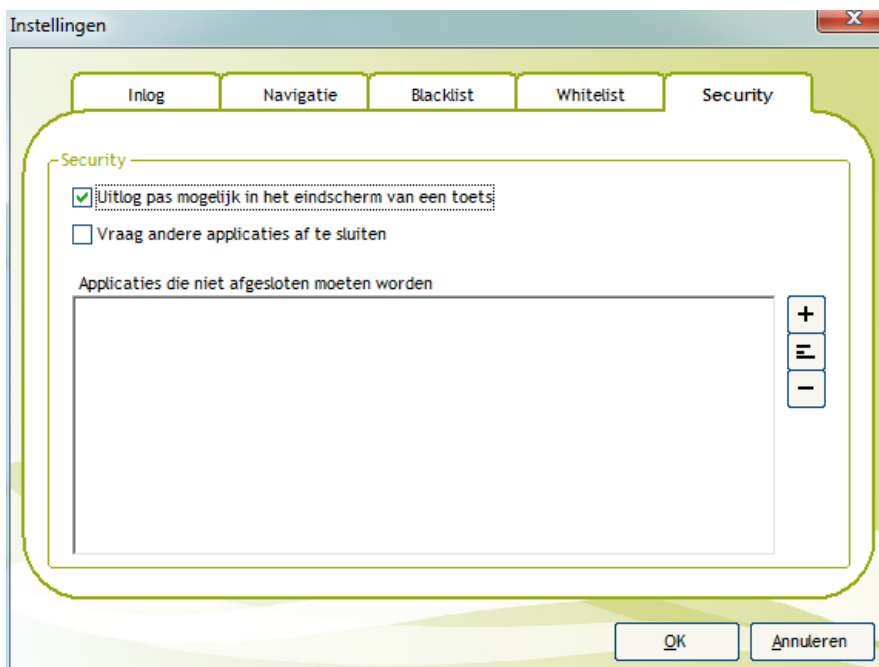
Instellingen

X

Inlog
Navigatie
Blacklist
Whitelist
Security

Security

☑ Uitlog pas mogelijk in het eindscherm van een toets

☐ Vraag andere applicaties af te sluiten

Applicaties die niet afgesloten moeten worden

+
−

OK
Annuleren